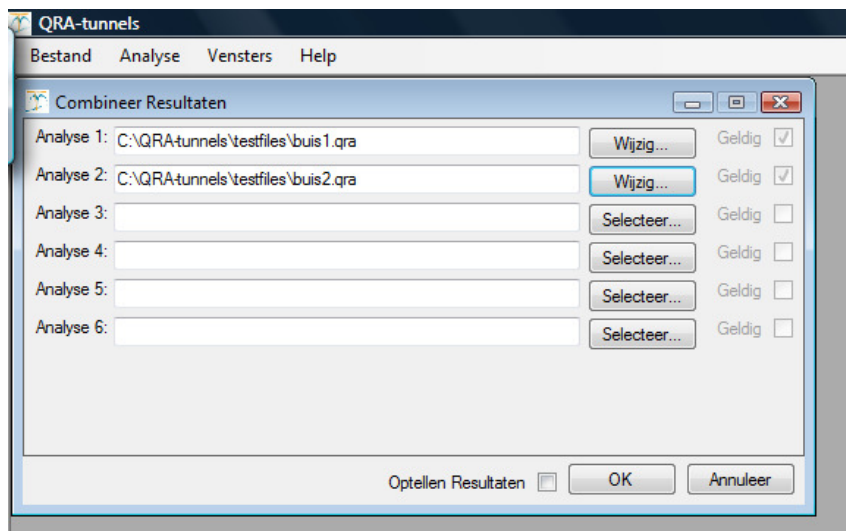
QRA-tunnels

Bestand Analyse Vensters Help

Combineer Resultaten

Analyse 1: C:\QRA-tunnels\testfiles\buis1.qra Wijzig... Geldig

Analyse 2: C:\QRA-tunnels\testfiles\buis2.qra Wijzig... Geldig

Analyse 3: Selecteer... Geldig

Analyse 4: Selecteer... Geldig

Analyse 5: Selecteer... Geldig

Analyse 6: Selecteer... Geldig

Optellen Resultaten OK Annuleer